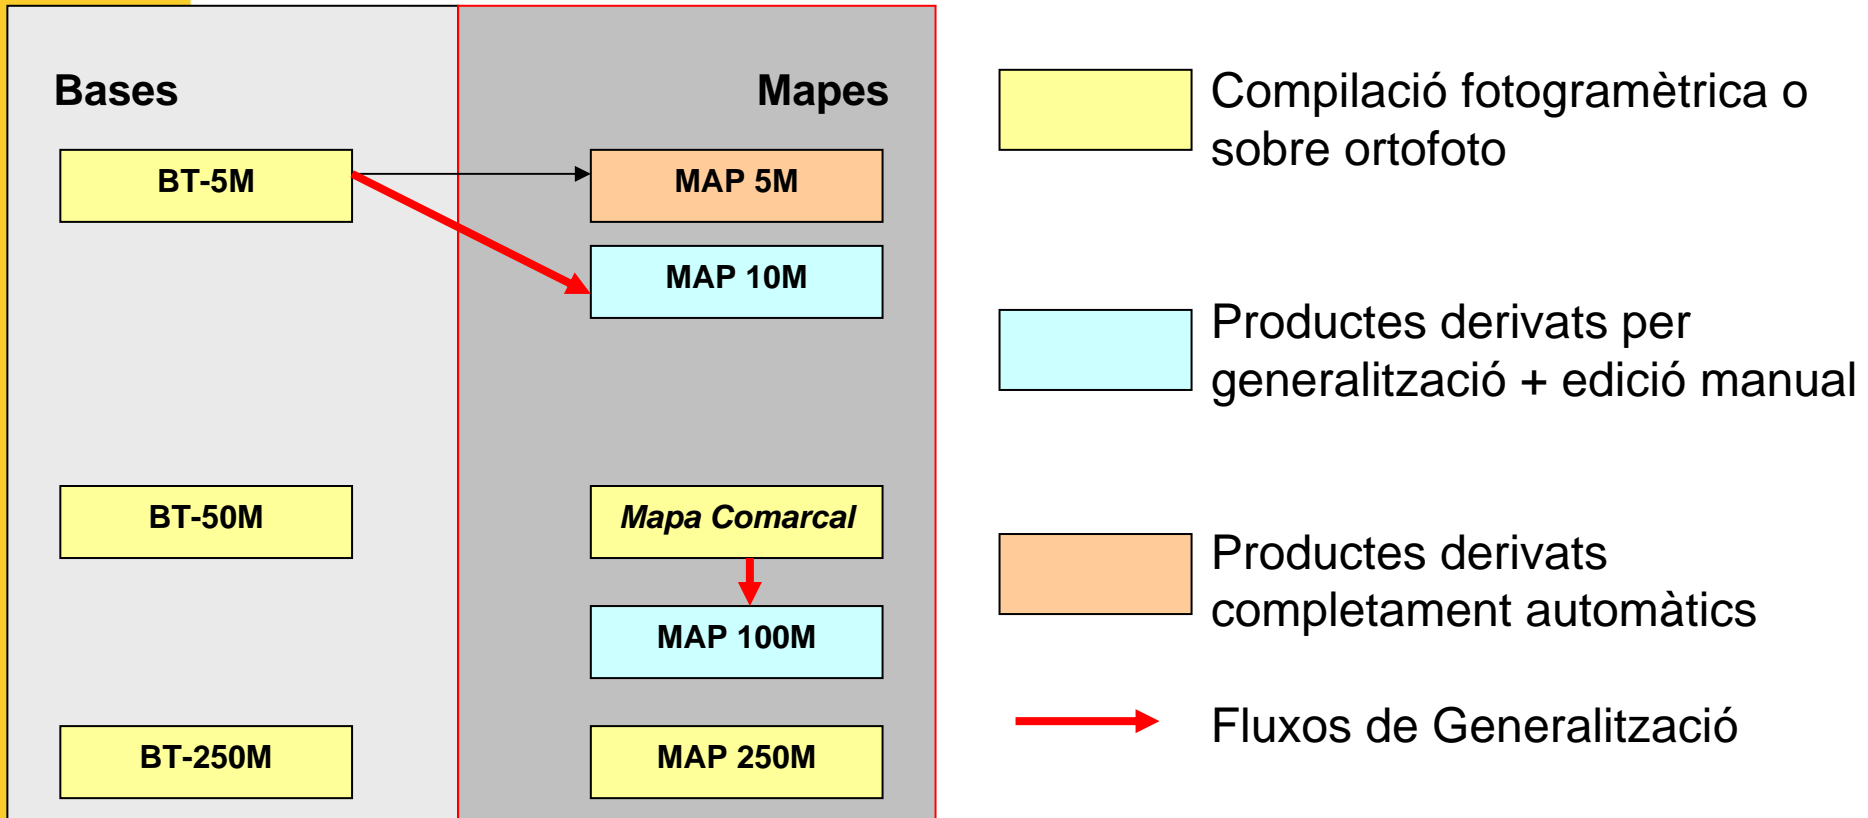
Bases

Mapes

BT-5M

MAP 5M

MAP 10M

BT-50M

*Mapa Comarcal*

MAP 100M

BT-250M

MAP 250M

Compilació fotogramètrica o sobre ortofoto

Productes derivats per generalització + edició manual

Productes derivats completament automàtics

Fluxos de Generalització